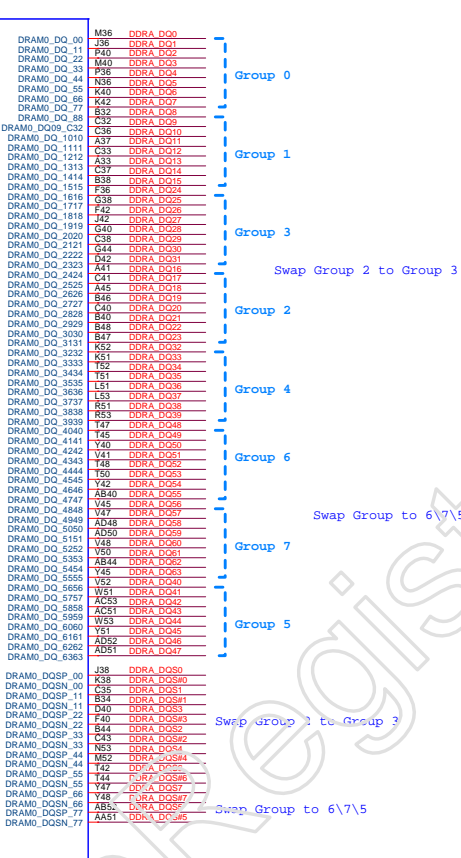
DRAM0_DQ_00
DRAM0_DQ_11
DRAM0_DQ_22
DRAM0_DQ_33
DRAM0_DQ_44
DRAM0_DQ_55
DRAM0_DQ_66
DRAM0_DQ_77
DRAM0_DQ_88
DRAM0_DQ09_C32
DRAM0_DQ_1010
DRAM0_DQ_1111
DRAM0_DQ_1212
DRAM0_DQ_1313
DRAM0_DQ_1414
DRAM0_DQ_1515
DRAM0_DQ_1616
DRAM0_DQ_1717
DRAM0_DQ_1818
DRAM0_DQ_1919
DRAM0_DQ_2020
DRAM0_DQ_2121
DRAM0_DQ_2222
DRAM0_DQ_2323
DRAM0_DQ_2424
DRAM0_DQ_2525
DRAM0_DQ_2626
DRAM0_DQ_2727
DRAM0_DQ_2828
DRAM0_DQ_2929
DRAM0_DQ_3030
DRAM0_DQ_3131
DRAM0_DQ_3232
DRAM0_DQ_3333
DRAM0_DQ_3434
DRAM0_DQ_3535
DRAM0_DQ_3636
DRAM0_DQ_3737
DRAM0_DQ_3838
DRAM0_DQ_3939
DRAM0_DQ_4040
DRAM0_DQ_4141
DRAM0_DQ_4242
DRAM0_DQ_4343
DRAM0_DQ_4444
DRAM0_DQ_4545
DRAM0_DQ_4646
DRAM0_DQ_4747
DRAM0_DQ_4848
DRAM0_DQ_4949
DRAM0_DQ_5050
DRAM0_DQ_5151
DRAM0_DQ_5252
DRAM0_DQ_5353
DRAM0_DQ_5454
DRAM0_DQ_5555
DRAM0_DQ_5656
DRAM0_DQ_5757
DRAM0_DQ_5858
DRAM0_DQ_5959
DRAM0_DQ_6060
DRAM0_DQ_6161
DRAM0_DQ_6262
DRAM0_DQ_6363

DRAM0_DQSP_00
DRAM0_DQSN_00
DRAM0_DQSP_11
DRAM0_DQSN_11
DRAM0_DQSP_22
DRAM0_DQSN_22
DRAM0_DQSP_33
DRAM0_DQSN_33
DRAM0_DQSP_44
DRAM0_DQSN_44
DRAM0_DQSP_55
DRAM0_DQSN_55
DRAM0_DQSP_66
DRAM0_DQSN_66
DRAM0_DQSP_77
DRAM0_DQSN_77

M36 DDRA_DQ0
J36 DDRA_DQ1
P40 DDRA_DQ2
M40 DDRA_DQ3
P36 DDRA_DQ4
N36 DDRA_DQ5
K40 DDRA_DQ6
K42 DDRA_DQ7
B32 DDRA_DQ8
C32 DDRA_DQ9
C36 DDRA_DQ10
A37 DDRA_DQ11
C33 DDRA_DQ12
A33 DDRA_DQ13
C37 DDRA_DQ14
B38 DDRA_DQ15
F36 DDRA_DQ24
G38 DDRA_DQ25
F42 DDRA_DQ26
J42 DDRA_DQ27
G40 DDRA_DQ28
C38 DDRA_DQ29
G44 DDRA_DQ30
D42 DDRA_DQ31
A41 DDRA_DQ16
C41 DDRA_DQ17
A45 DDRA_DQ18
B46 DDRA_DQ19
C40 DDRA_DQ20
B40 DDRA_DQ21
B48 DDRA_DQ22
B47 DDRA_DQ23
K52 DDRA_DQ32
K51 DDRA_DQ33
T52 DDRA_DQ34
T51 DDRA_DQ35
L51 DDRA_DQ36
L53 DDRA_DQ37
R51 DDRA_DQ38
R53 DDRA_DQ39
T47 DDRA_DQ48
T45 DDRA_DQ49
Y40 DDRA_DQ50
V41 DDRA_DQ51
T48 DDRA_DQ52
T50 DDRA_DQ53
Y42 DDRA_DQ54
AB40 DDRA_DQ55
V45 DDRA_DQ56
Y47 DDRA_DQ57
AD48 DDRA_DQ58
AD50 DDRA_DQ59
V48 DDRA_DQ60
V50 DDRA_DQ61
AB44 DDRA_DQ62
Y45 DDRA_DQ63
V52 DDRA_DQ40
W51 DDRA_DQ41
AC53 DDRA_DQ42
AC51 DDRA_DQ43
W53 DDRA_DQ44
Y51 DDRA_DQ45
AD52 DDRA_DQ46
AD51 DDRA_DQ47

Group 0
Group 1
Group 3
Swap Group 2 to Group 3
Group 2
Group 4
Group 6
Swap Group to 6\7\5
Group 7
Group 5

J38 DDRA_DQS0
K38 DDRA_DQS#0
C35 DDRA_DQS1
B34 DDRA_DQS#1
D40 DDRA_DQS3
F40 DDRA_DQS#3
B44 DDRA_DQS2
C43 DDRA_DQS#2
N53 DDRA_DQS4
M52 DDRA_DQS#4
T42 DDRA_DQS6
T44 DDRA_DQS#6
Y47 DDRA_DQS7
Y48 DDRA_DQS#7
AB5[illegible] DDRA_DQS5
AA51 DDRA_DQS#5

Swap Group 2 to Group 3

Swap Group to 6\7\5